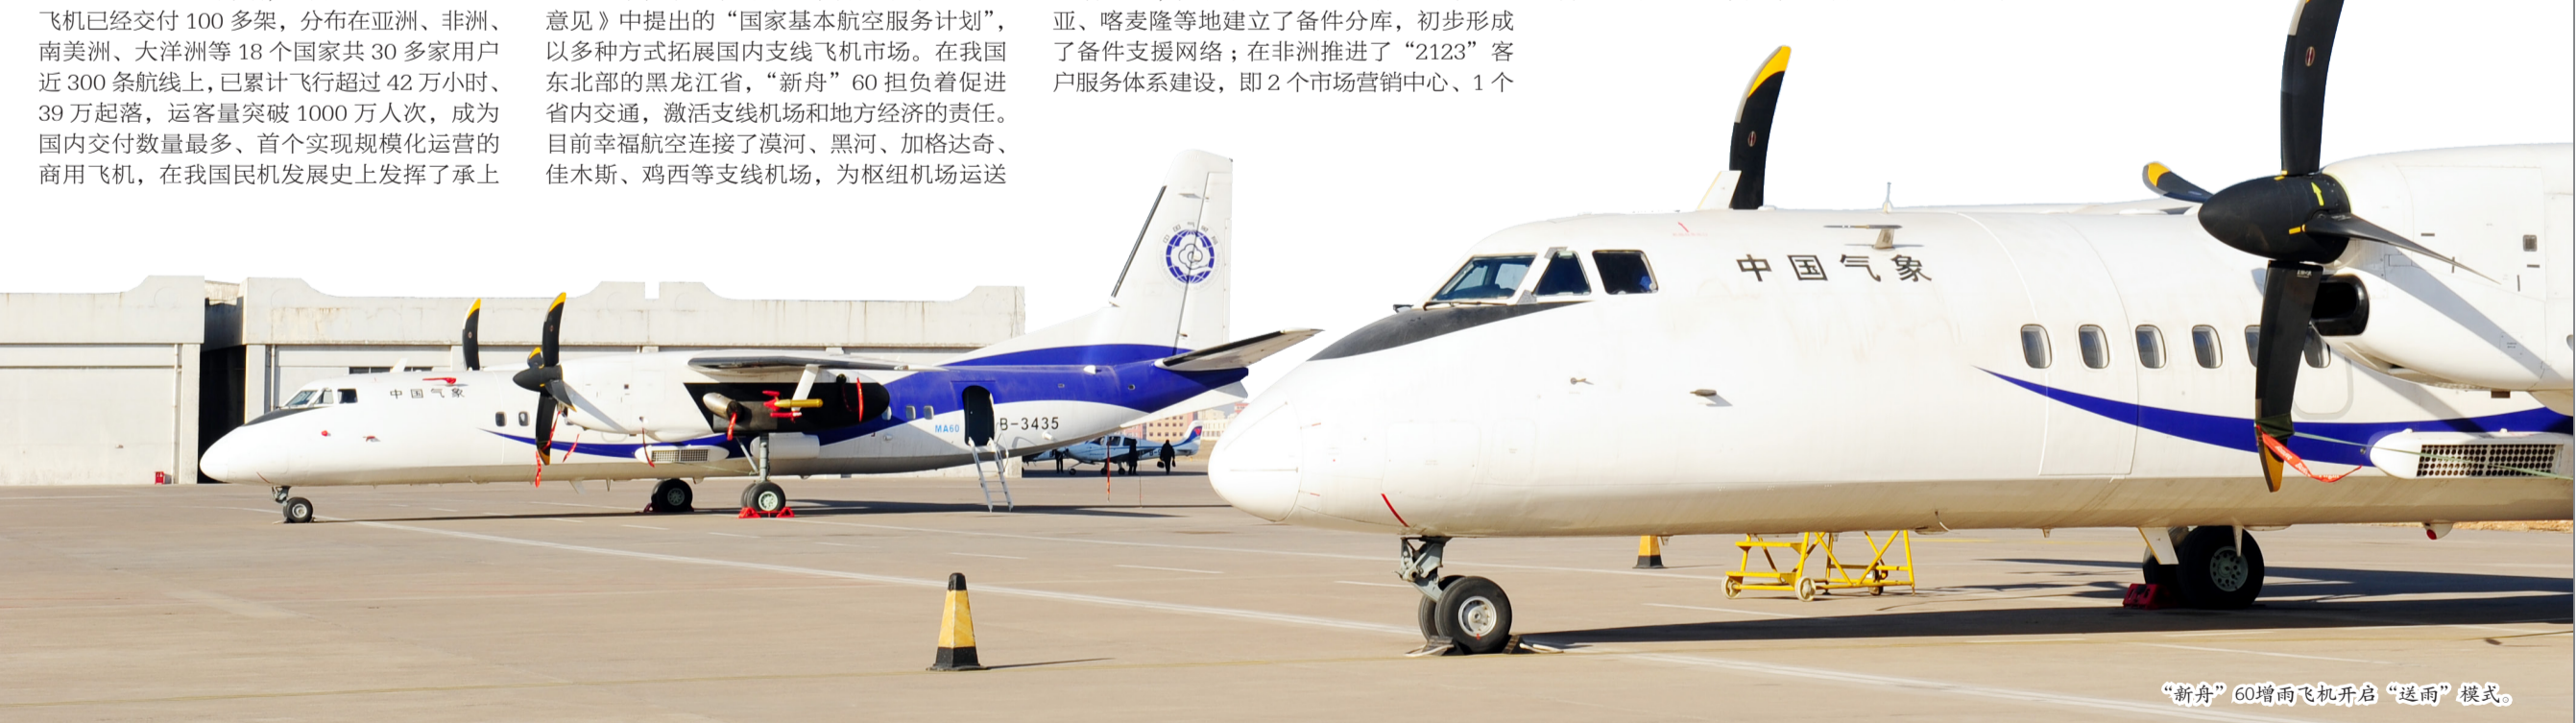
飞机已经交付 100 多架，分布在亚洲、非洲、南美洲、大洋洲等 18 个国家共 30 多家用户近 300 条航线上，已累计飞行超过 42 万小时、39 万起落，运客量突破 1000 万人次，成为国内交付数量最多、首个实现规模化运营的商用飞机，在我国民机发展史上发挥了承上

意见》中提出的“国家基本航空服务计划”，以多种方式拓展国内支线飞机市场。在我国东北部的黑龙江省，“新舟”60 担负着促进省内交通，激活支线机场和地方经济的责任。目前幸福航空连接了漠河、黑河、加格达奇、佳木斯、鸡西等支线机场，为枢纽机场运送

亚、喀麦隆等地建立了备件分库，初步形成了备件支援网络；在非洲推进了“2123”客户服务体系建设，即 2 个市场营销中心、1 个

中国气象

MA60

B-3435

中国气象

“新舟”60增雨飞机开启“送雨”模式。